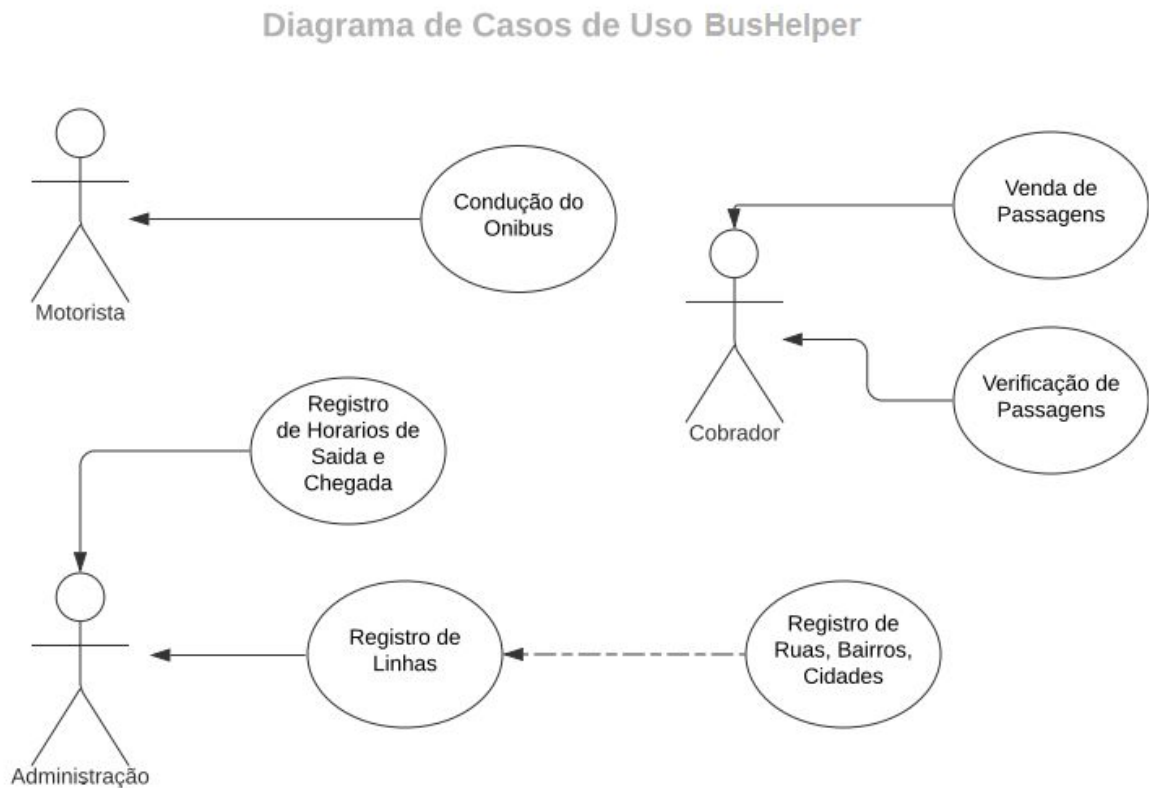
Diagrama de Casos de Uso BusHelper

Motorista

Condução do Onibus

Venda de Passagens

Cobrador

Verificação de Passagens

Registro de Horarios de Saida e Chegada

Administração

Registro de Linhas

Registro de Ruas, Bairros, Cidades